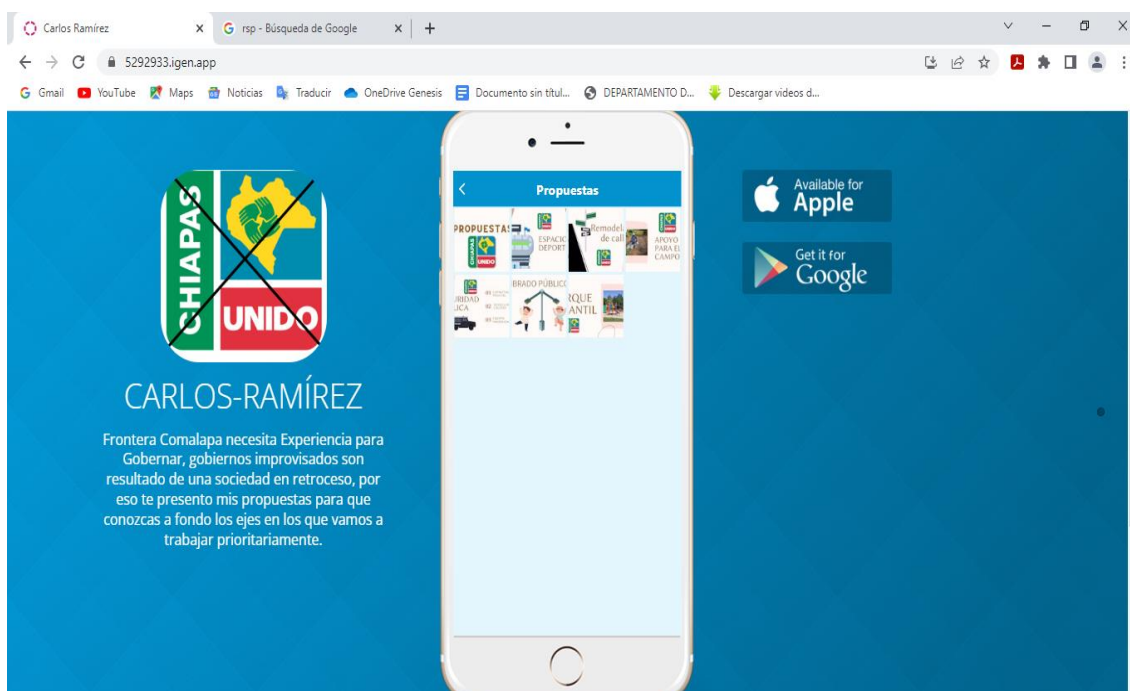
Carlos Ramírez ×
rsp - Búsqueda de Google ×
+

5292933.igen.app

Gmail YouTube Maps Noticias Traducir OneDrive Genesis Documento sin títul... DEPARTAMENTO D... Descargar videos d...

CHIAPAS
UNIDO

CARLOS-RAMÍREZ

Frontera Comalapa necesita Experiencia para Gobernar, gobiernos improvisados son resultado de una sociedad en retroceso, por eso te presento mis propuestas para que conozcas a fondo los ejes en los que vamos a trabajar prioritariamente.

<
Propuestas

PROPUESTAS
CHIAPAS UNIDO
ESPACIO DEPORT
Remodel de cal
APOYO PARA EL CAMPO
URIDAD LICA
BRADO PÚBLICO
RQUE ANTIL

Available for
Apple

Get it for
Google